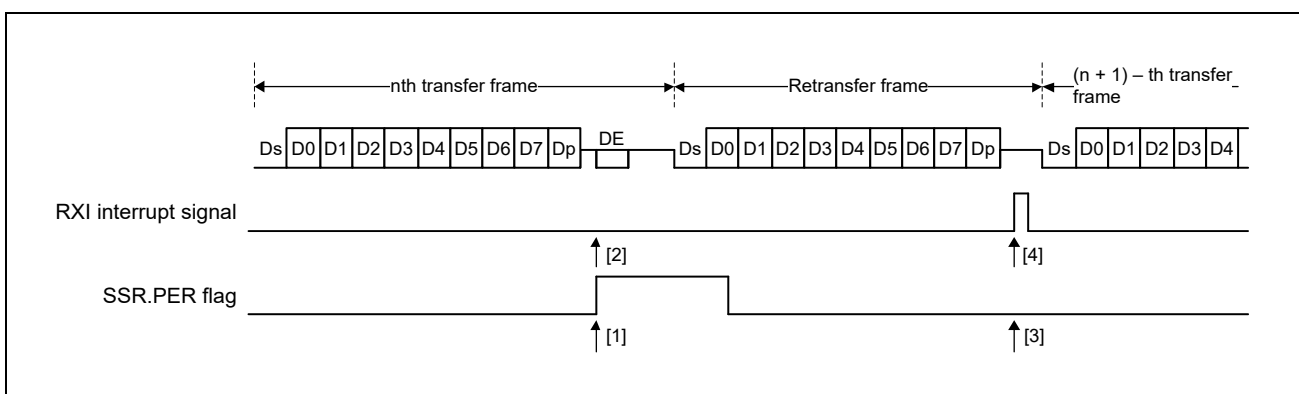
nth transfer frame

Retransfer frame

(n + 1) – th transfer frame

Ds D0 D1 D2 D3 D4 D5 D6 D7 Dp DE Ds D0 D1 D2 D3 D4 D5 D6 D7 Dp Ds D0 D1 D2 D3 D4

RXI interrupt signal

[2]

[4]

SSR.PER flag

[1]

[3]